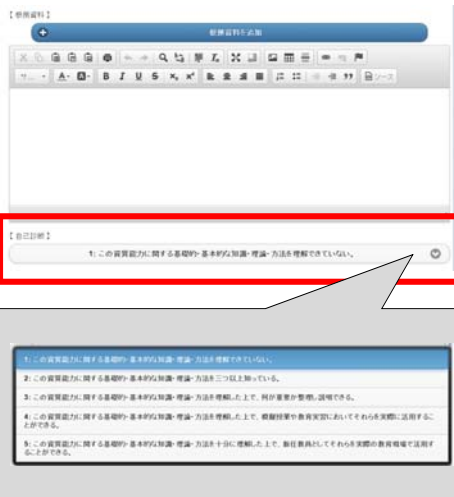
【参照資料】

根拠資料を追加

ソース

【自己診断】

1: この資質能力に関する基礎的・基本的な知識・理論・方法を理解できていない。

1: この資質能力に関する基礎的・基本的な知識・理論・方法を理解できていない。

2: この資質能力に関する基礎的・基本的な知識・理論・方法を三つ以上知っている。

3: この資質能力に関する基礎的・基本的な知識・理論・方法を理解した上で、何が重要か整理し説明できる。

4: この資質能力に関する基礎的・基本的な知識・理論・方法を理解した上で、模擬授業や教育実習においてそれらを実際に活用することができる。

5: この資質能力に関する基礎的・基本的な知識・理論・方法を十分に理解した上で、新任教員としてそれらを実際の教育現場で活用することができる。